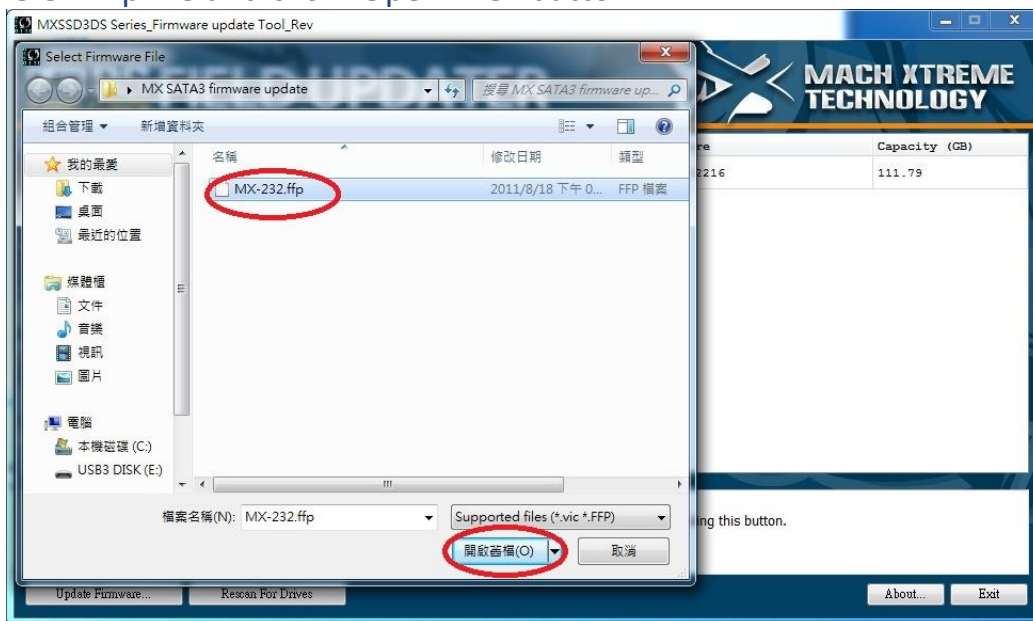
MXSSD3DS Series_Firmware update Tool_Rev

Select Firmware File

MX SATA3 firmware update

搜尋 MX SATA3 firmware up...

組合管理 ▼ 新增資料夾

我的最愛
下載
桌面
最近的位置

媒體櫃
文件
音樂
視訊
圖片

電腦
本機磁碟 (C:)
USB3 DISK (E:)

| 名稱 | 修改日期 | 類型 |
|---|---|---|
| MX-232.ffp | 2011/8/18 下午 0... | FFP 檔案 |

檔案名稱(N): MX-232.ffp

Supported files (*.vic *.FFP)

開啟舊檔(O)

取消

MACH XTREME TECHNOLOGY

| re | Capacity (GB) |
|---|---|
| 2216 | 111.79 |

ing this button.

Update Firmware...

Rescan For Drives

About...

Exit